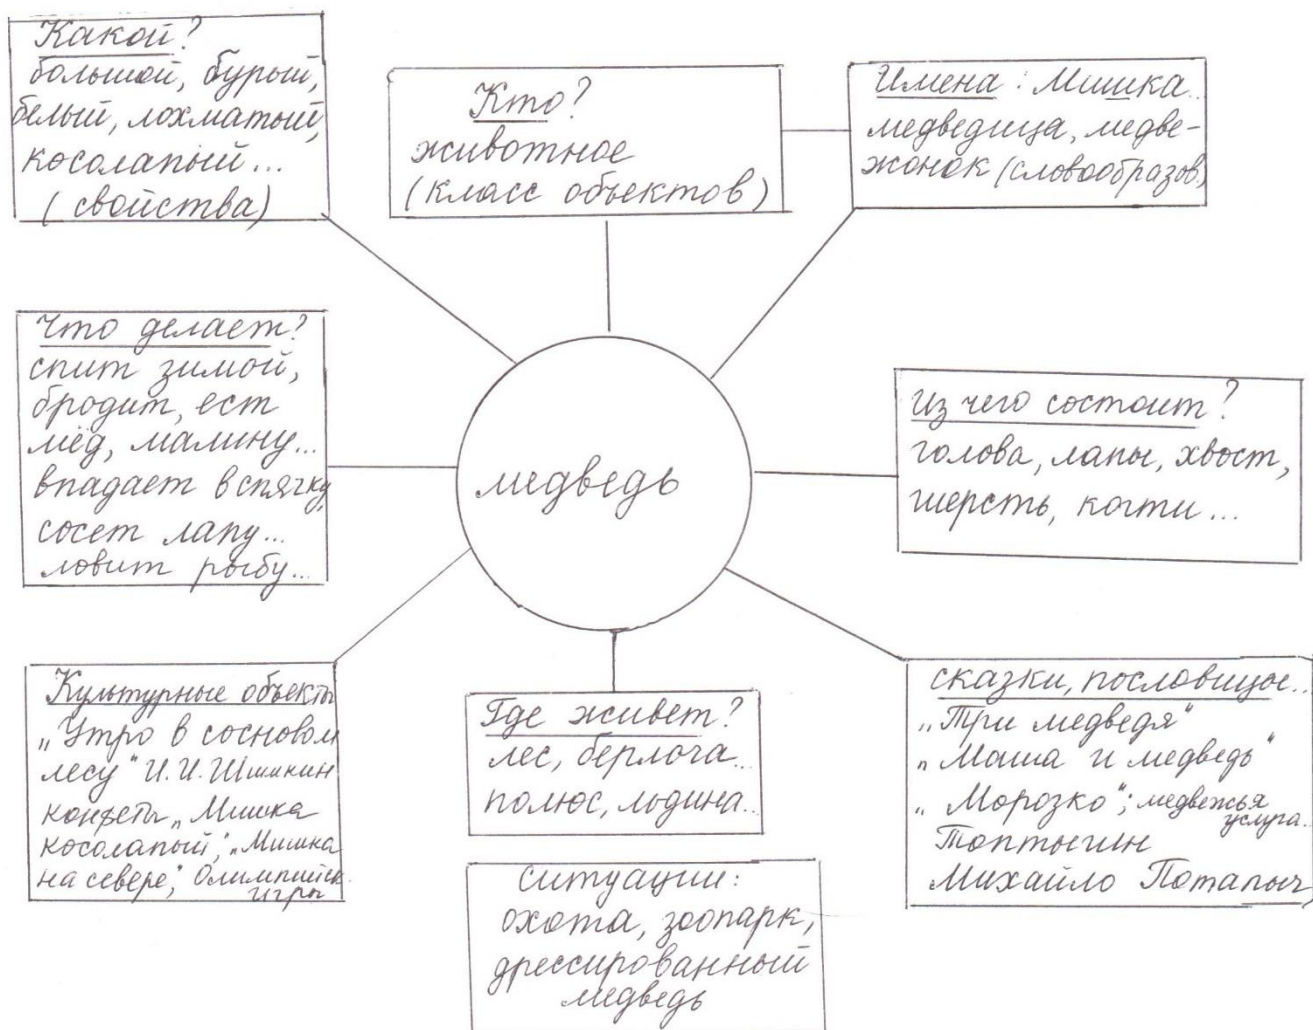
Какой?
большой, бурый, белый, лохматый, косолапый...
(свойства)

Кто?
животное
(класс объектов)

Имена: Мишка
медведица, медвежонок (словообразов)

Что делает?
спит зимой, бродит, ест мёд, малину...
впадает в спячку
сосет лапу...
ловит рыбу...

медведь

Из чего состоит?
голова, лапы, хвост, шерсть, когти...

Культурные объекты
„Утро в сосновом лесу" И. И. Шишкин
конфеты „Мишка косолапый", „Мишка на севере", Олимпийские игры

Где живет?
лес, берлога
полюс, льдина

сказки, пословицы...
„Три медведя"
„Маша и медведь"
„Морозко"; медвежья услуга.
Топтыгин
Михайло Потапыч

Ситуации:
охота, зоопарк, дрессированный медведь